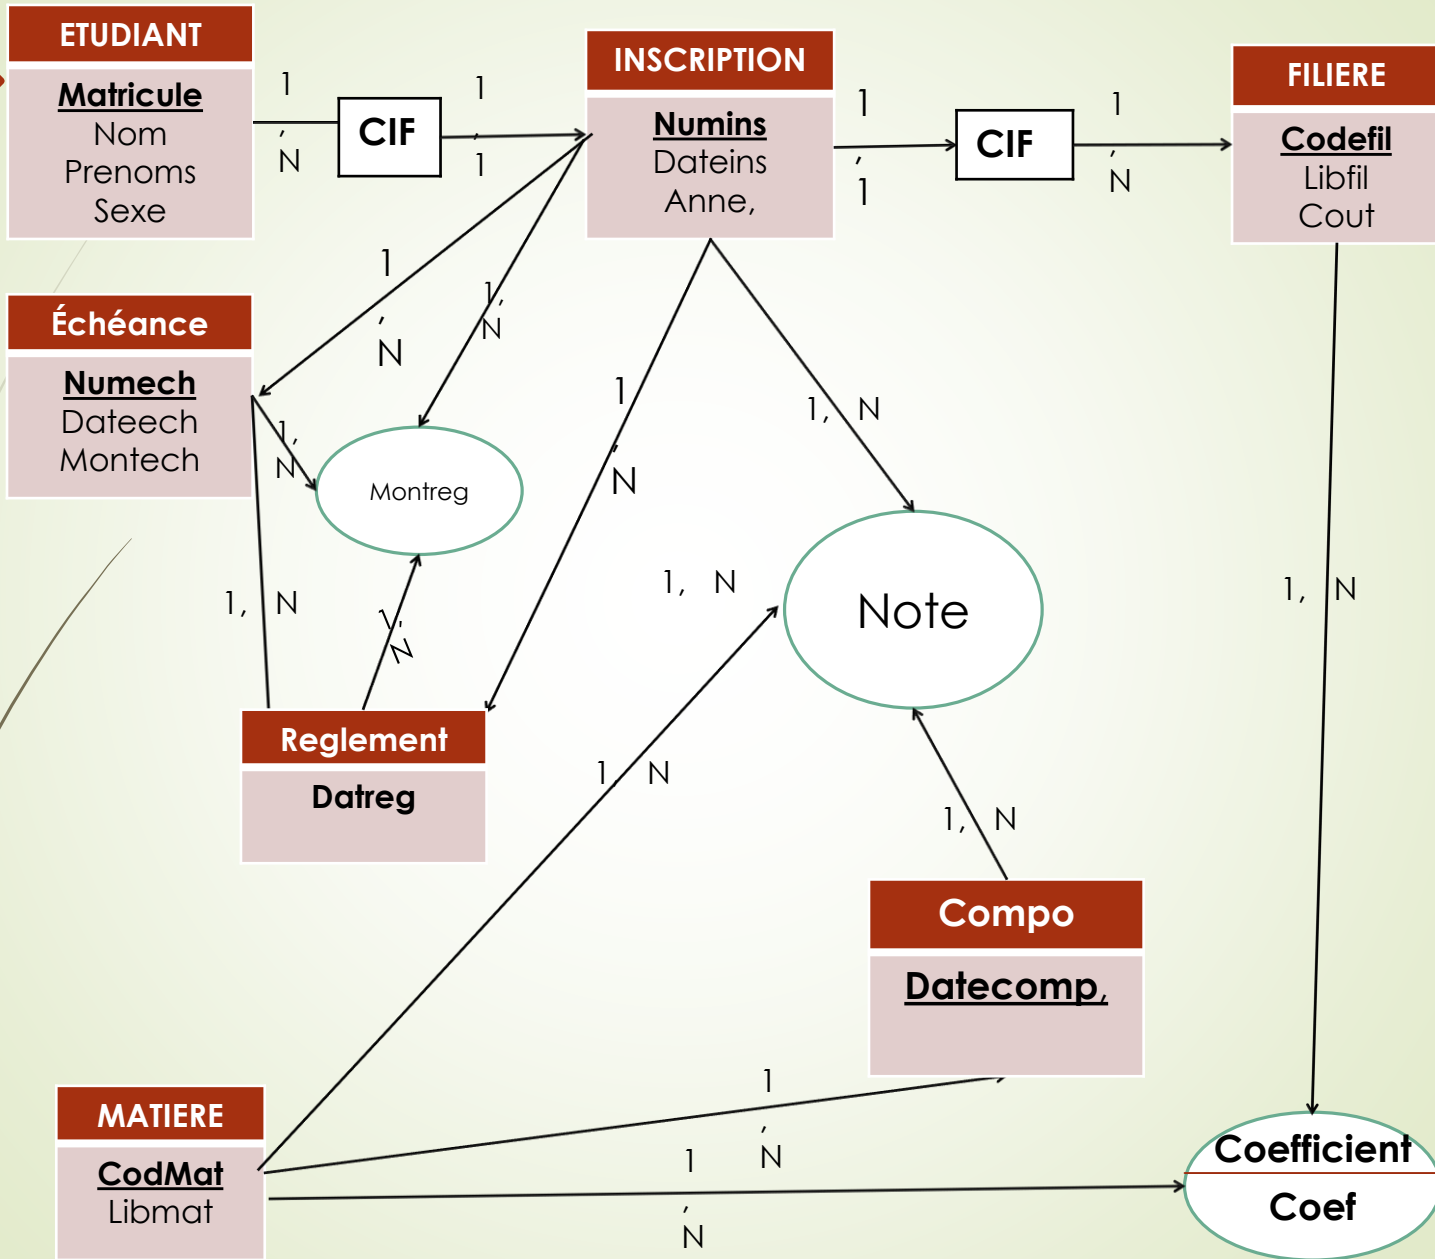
ETUDIANT

Matricule
Nom
Prenoms
Sexe

1
,
N

CIF

1
,
1

INSCRIPTION

Numins
Dateins
Anne,

1
,
1

CIF

1
,
N

FILIERE

Codefil
Libfil
Cout

1
,
N

1,
N

Échéance

Numech
Dateech
Montech

1,
N

Montreg

1
,
N

1, N

1, N

1, N

Note

1, N

1,
N

Reglement

Datreg

1, N

1, N

Compo

Datecomp,

MATIERE

CodMat
Libmat

1
,
N

1
,
N

Coefficient

Coef